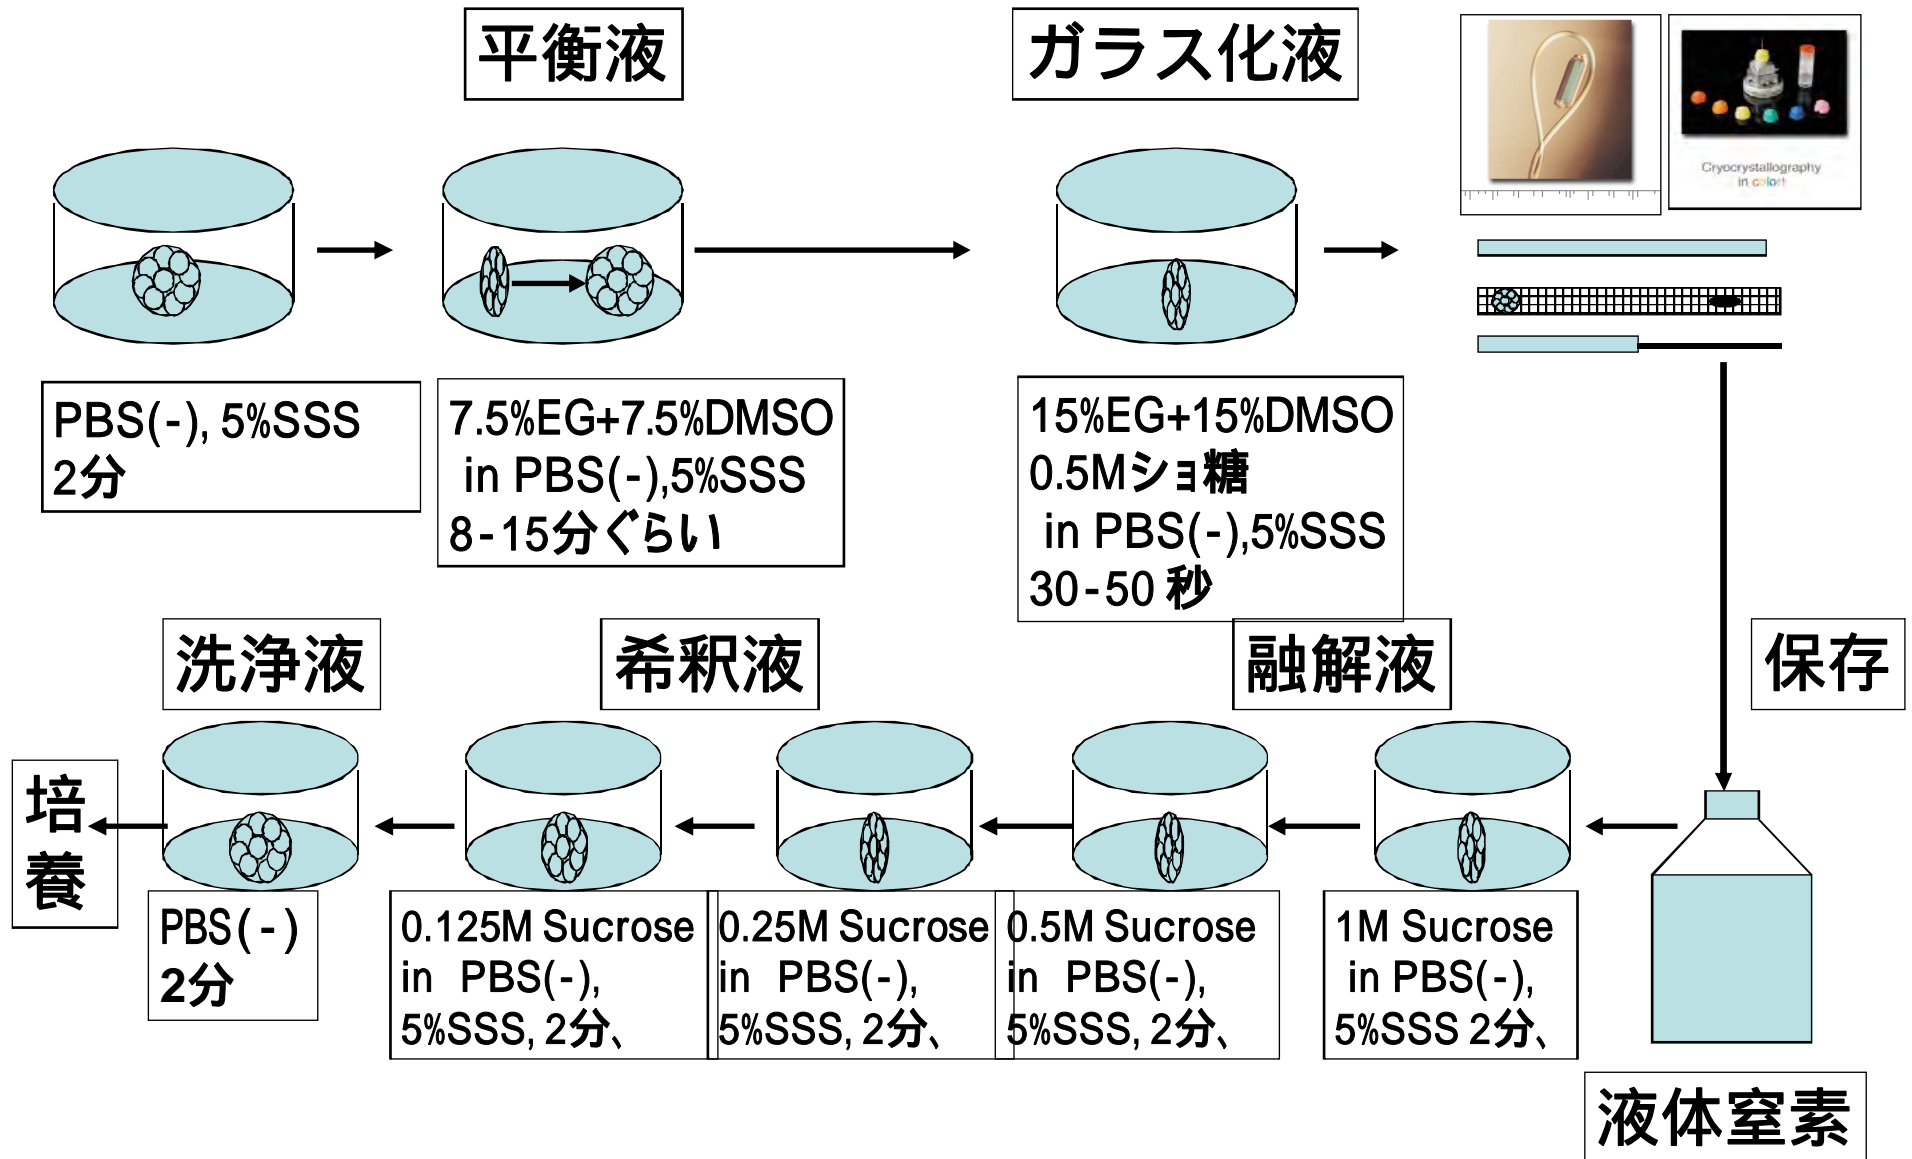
平衡液

ガラス化液

Cryocrystallography in color!

PBS(-), 5%SSS
2分

7.5%EG+7.5%DMSO
in PBS(-),5%SSS
8-15分ぐらい

15%EG+15%DMSO
0.5Mショ糖
in PBS(-),5%SSS
30-50 秒

洗浄液

希釈液

融解液

保存

培養

PBS(-)
2分

0.125M Sucrose
in PBS(-),
5%SSS, 2分、

0.25M Sucrose
in PBS(-),
5%SSS, 2分、

0.5M Sucrose
in PBS(-),
5%SSS, 2分、

1M Sucrose
in PBS(-),
5%SSS 2分、

液体窒素